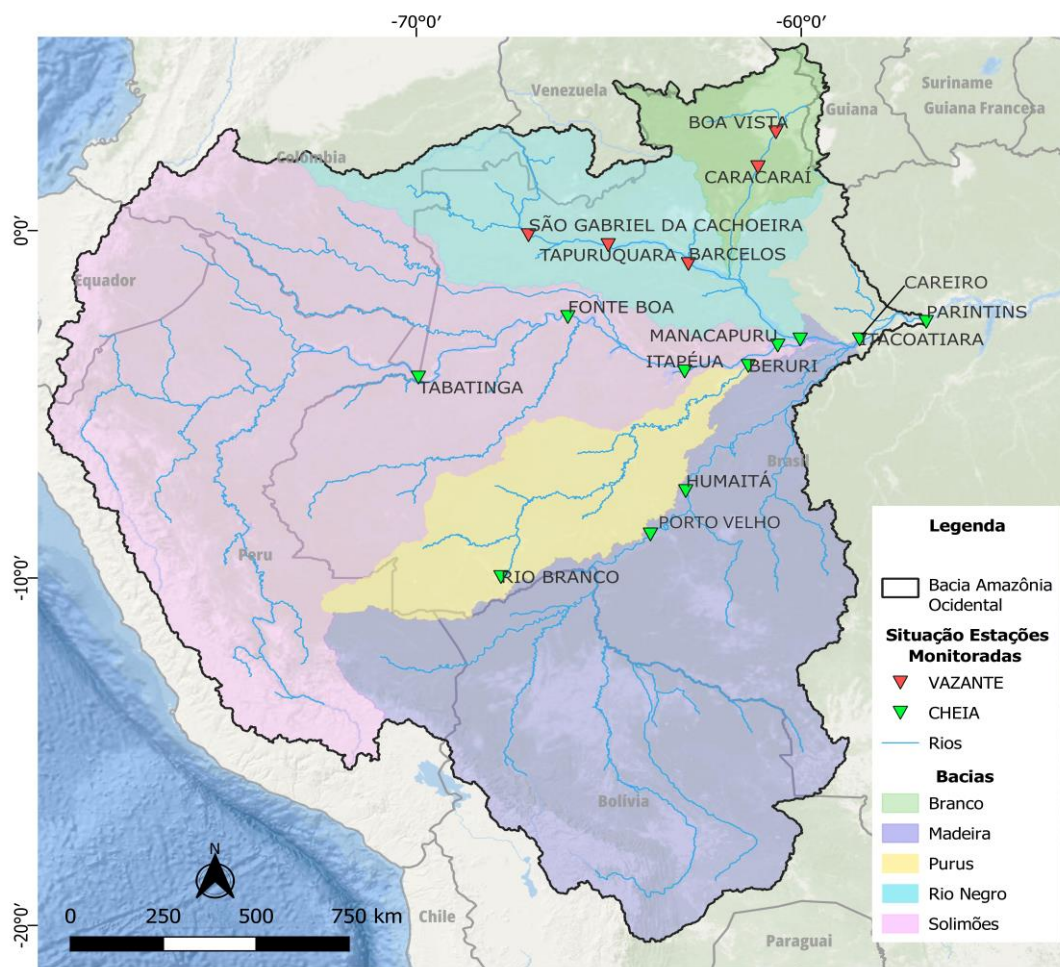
-70°0′
-60°0′
0°0′
-10°0′
-20°0′

Venezuela
Guiana
Suriname
Guiana Francesa
Colombia
Equador
Peru
Brasil
Bolívia
Chile
Paraguai

BOA VISTA
CARACARAÍ
SÃO GABRIEL DA CACHOEIRA
TAPURUQUARA
BARCELOS
CAREIRO
PARINTINS
FONTE BOA
MANACAPURU
ITACOATIARA
ITAPÉUA
BERURI
TABATINGA
HUMAITÁ
PORTO VELHO
RIO BRANCO

N
0 250 500 750 km

Legenda
Bacia Amazônia Ocidental
Situação Estações Monitoradas
VAZANTE
CHEIA
Rios
Bacias
Branco
Madeira
Purus
Rio Negro
Solimões